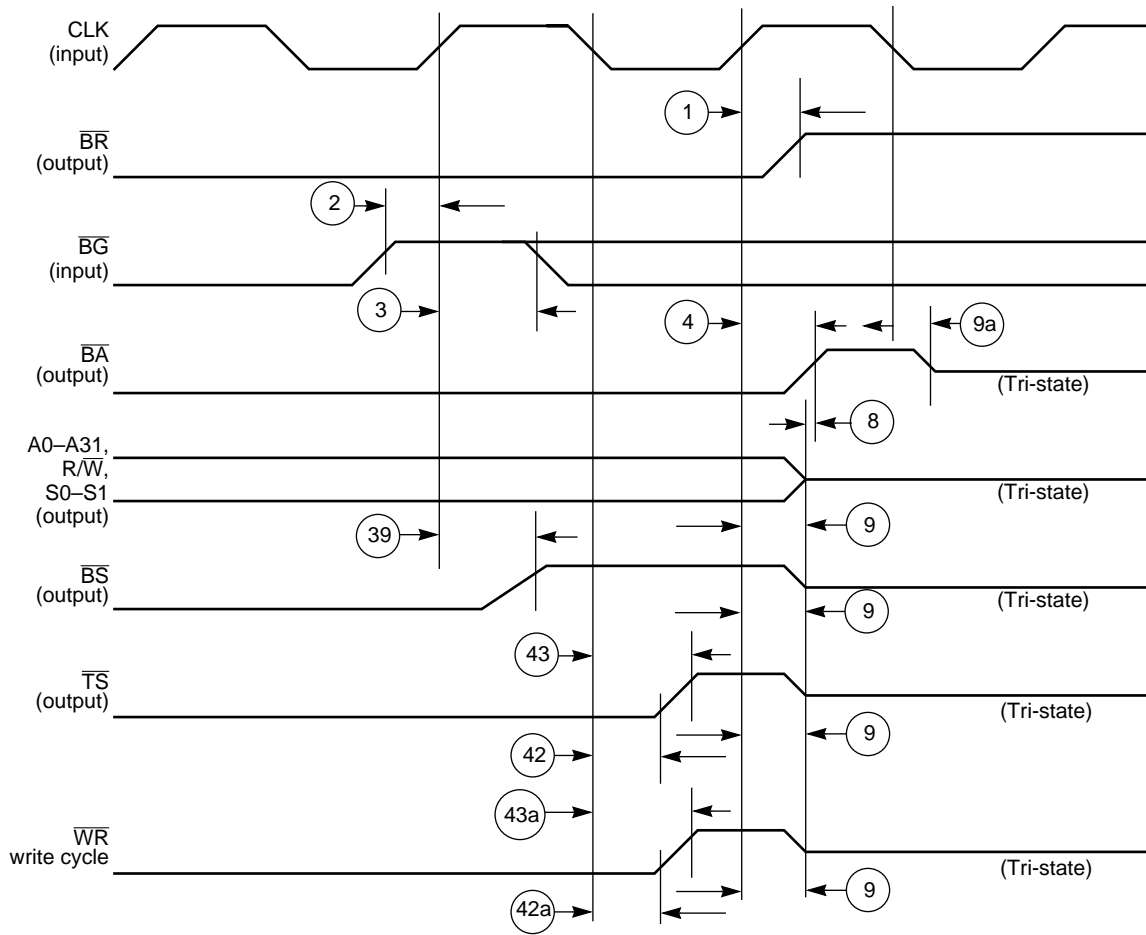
CLK
(input)

1

$\overline{BR}$
(output)

2

$\overline{BG}$
(input)

3

4

9a

$\overline{BA}$
(output)

(Tri-state)

8

A0–A31,
R/$\overline{W}$,
S0–S1
(output)

(Tri-state)

39

9

$\overline{BS}$
(output)

(Tri-state)

9

43

$\overline{TS}$
(output)

(Tri-state)

42

9

43a

$\overline{WR}$
write cycle

(Tri-state)

42a

9